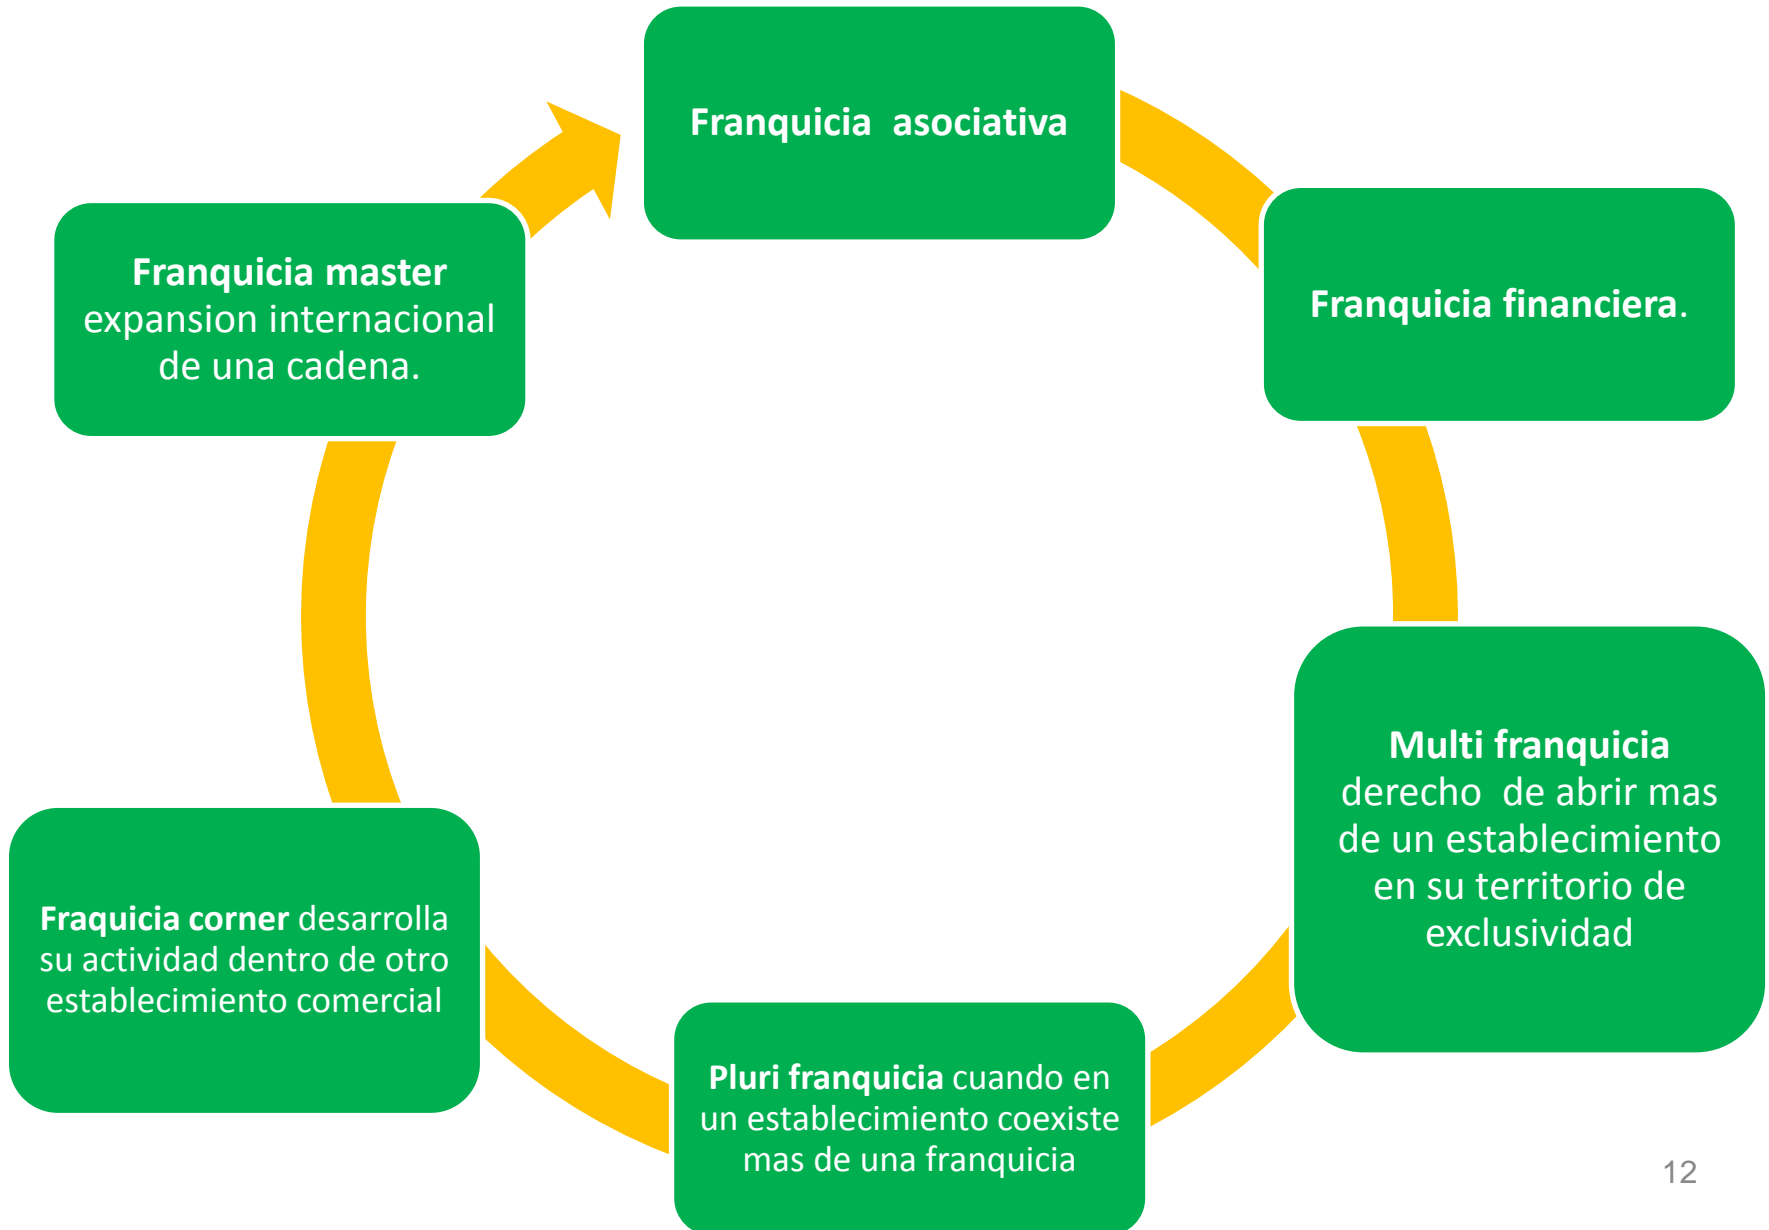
Franquicia asociativa

Franquicia financiera.

Multi franquicia derecho de abrir mas de un establecimiento en su territorio de exclusividad

Pluri franquicia cuando en un establecimiento coexiste mas de una franquicia

Fraquicia corner desarrolla su actividad dentro de otro establecimiento comercial

Franquicia master expansion internacional de una cadena.

12